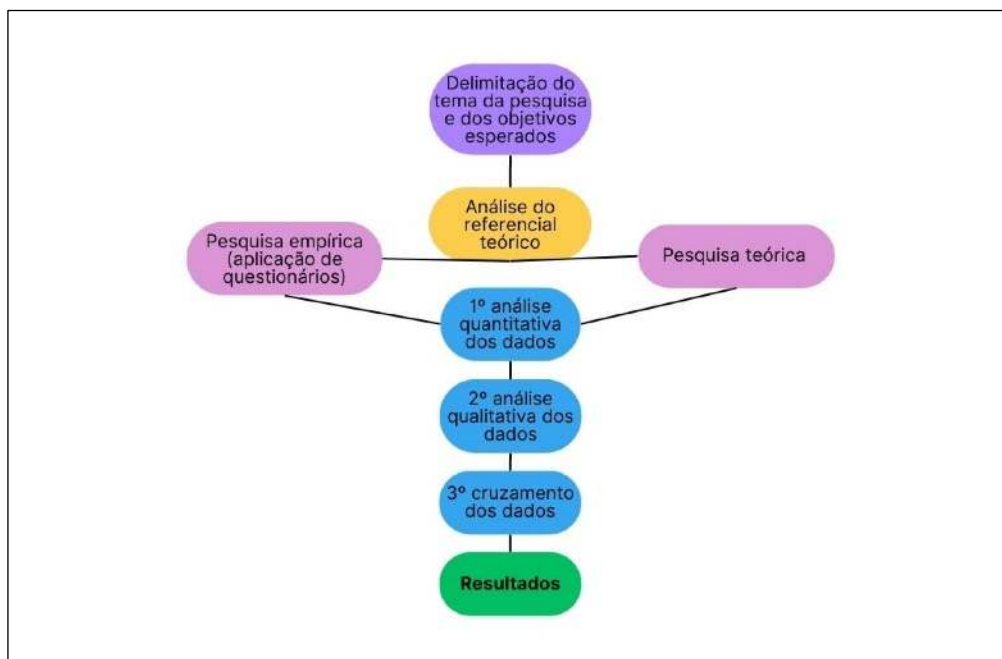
Delimitação do tema da pesquisa e dos objetivos esperados

Análise do referencial teórico

Pesquisa empírica (aplicação de questionários)

Pesquisa teórica

1º análise quantitativa dos dados

2º análise qualitativa dos dados

3º cruzamento dos dados

Resultados